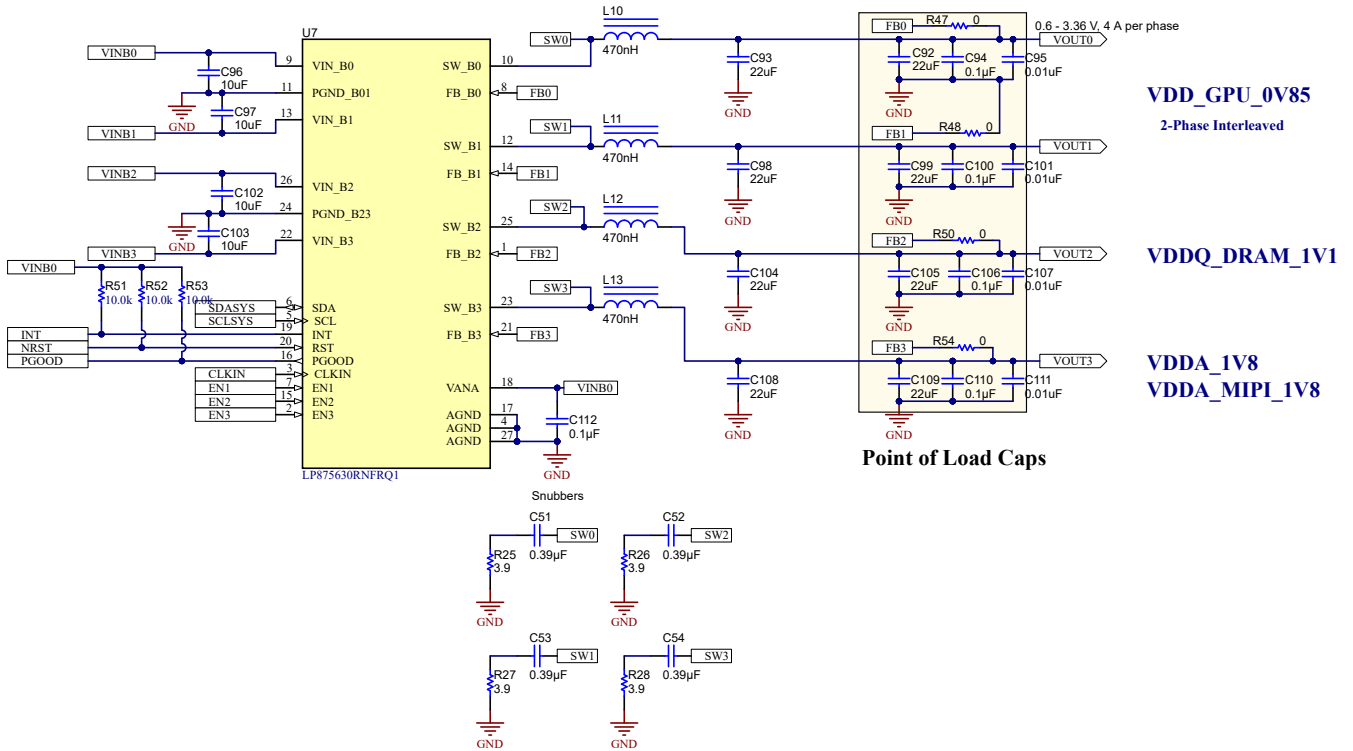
U7

VINB0
9 VIN_B0
C96 10uF
11 PGND_B01
GND
C97 10uF
VINB1
13 VIN_B1
VINB2
26 VIN_B2
C102 10uF
24 PGND_B23
GND
C103 10uF
VINB3
22 VIN_B3
VINB0
R51 10.0k
R52 10.0k
R53 10.0k
SDASYS
6 SDA
SCLSYS
5 SCL
INT
19 INT
NRST
20 RST
PGOOD
16 PGOOD
CLKIN
3 CLKIN
EN1
7 EN1
EN2
15 EN2
EN3
2 EN3
LP875630RNFRQ1

10 SW_B0
8 FB_B0
FB0
12 SW_B1
14 FB_B1
FB1
25 SW_B2
1 FB_B2
FB2
23 SW_B3
21 FB_B3
FB3
18 VANA
VINB0
17 AGND
4 AGND
27 AGND
C112 0.1µF
GND

SW0
L10 470nH
C93 22uF
GND
SW1
L11 470nH
C98 22uF
GND
SW2
L12 470nH
C104 22uF
GND
SW3
L13 470nH
C108 22uF
GND

FB0
R47 0
0.6 - 3.36 V, 4 A per phase
VOUT0
C92 22uF
C94 0.1µF
C95 0.01uF
GND
FB1
R48 0
VOUT1
C99 22uF
C100 0.1µF
C101 0.01uF
GND
FB2
R50 0
VOUT2
C105 22uF
C106 0.1µF
C107 0.01uF
GND
FB3
R54 0
VOUT3
C109 22uF
C110 0.1µF
C111 0.01uF
GND

Point of Load Caps

VDD_GPU_0V85
2-Phase Interleaved
VDDQ_DRAM_1V1
VDDA_1V8
VDDA_MIPI_1V8

Snubbers
C51 SW0
R25 3.9
0.39µF
GND
C52 SW2
R26 3.9
0.39µF
GND
C53 SW1
R27 3.9
0.39µF
GND
C54 SW3
R28 3.9
0.39µF
GND